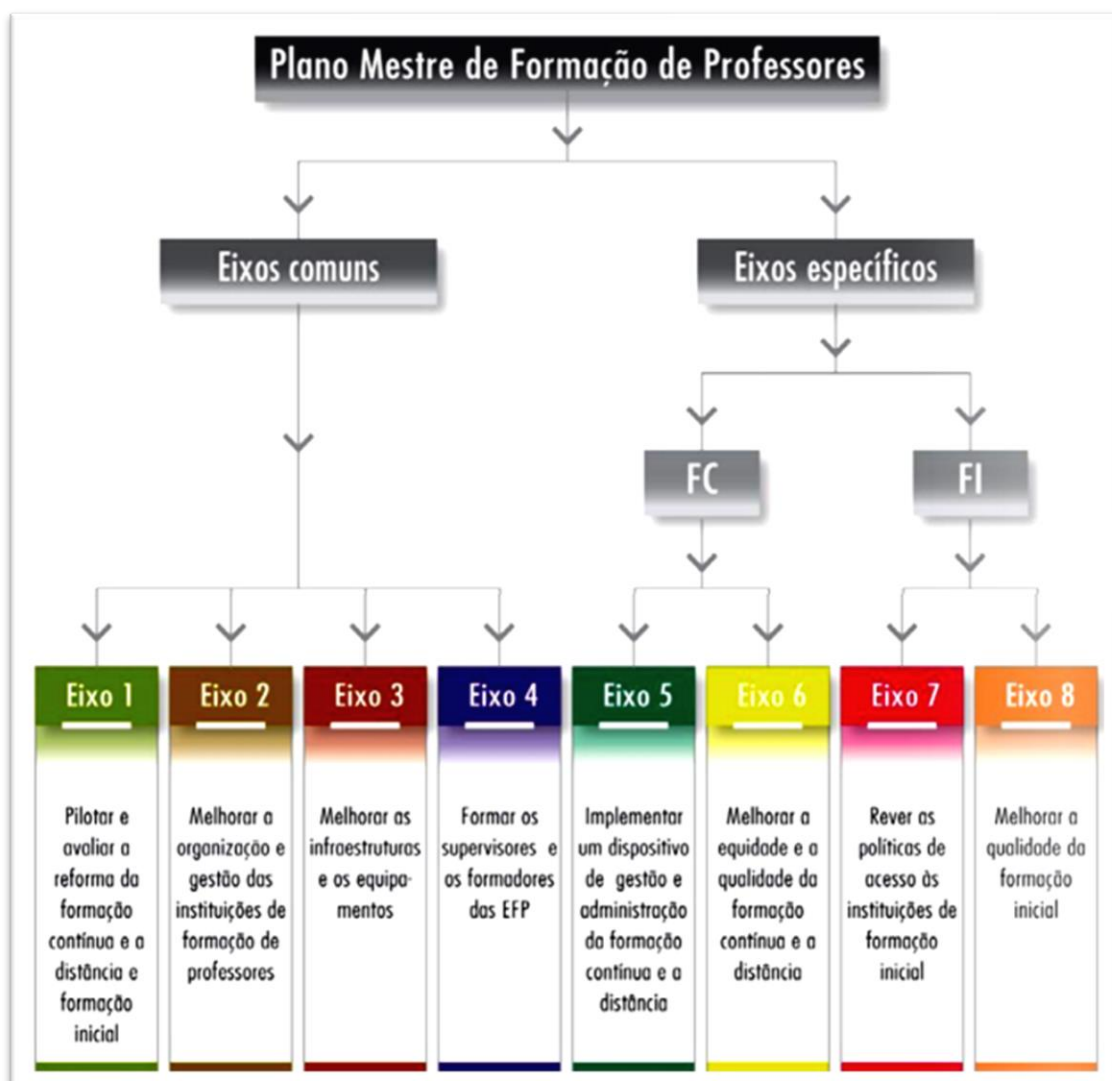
Plano Mestre de Formação de Professores

Eixos comuns

Eixos específicos

FC

FI

Eixo 1
Pilotar e avaliar a reforma da formação contínua e a distância e formação inicial

Eixo 2
Melhorar a organização e gestão das instituições de formação de professores

Eixo 3
Melhorar as infraestruturas e os equipamentos

Eixo 4
Formar os supervisores e os formadores das EFP

Eixo 5
Implementar um dispositivo de gestão e administração da formação contínua e a distância

Eixo 6
Melhorar a equidade e a qualidade da formação contínua e a distância

Eixo 7
Rever as políticas de acesso às instituições de formação inicial

Eixo 8
Melhorar a qualidade da formação inicial